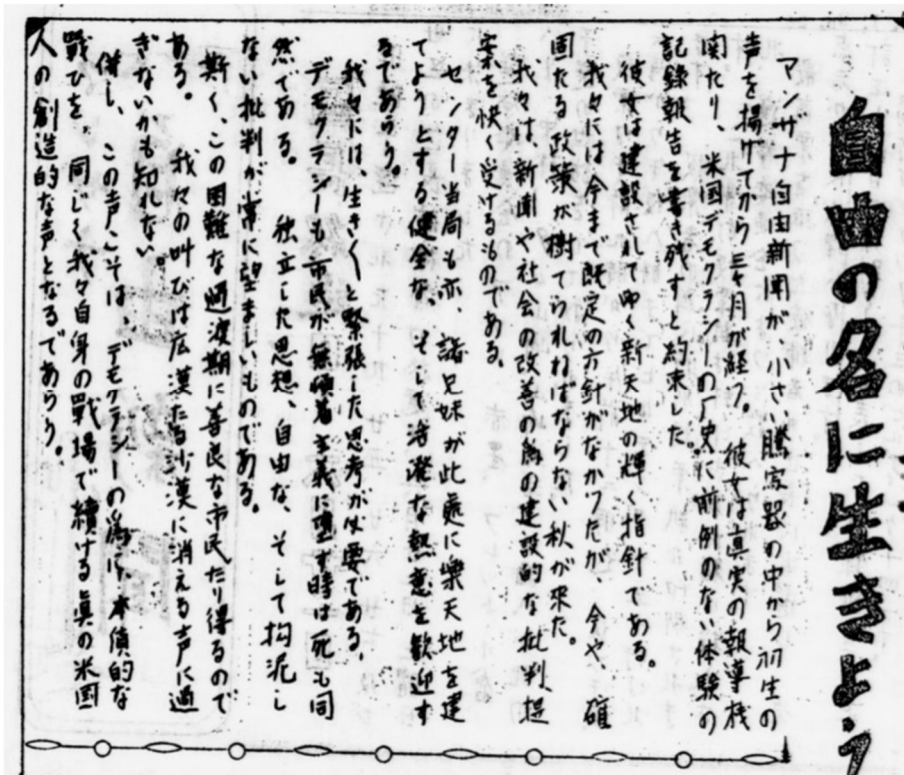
自由の名に生きよう

マンザナ自由新聞が、小さい賤家服の中から初生の声を揚げてから三ヶ月が経つ。彼女は真実の報導機関たり、米国デモクラシーの歴史に前例のない体験の記録報告を書き残すと約束した。

彼女は建設されて行く新天地の輝く指針である。我々には今まで既定の方針がなかつたが、今や、確固たる政策が樹てられねばならない秋が来た。我々は、新聞や社会の改善の為の建設的な批判、提案を快く受けるものである。

センター当局も亦、諸兄妹が此處に楽天地を建てようとする健全な、そして溌溂な熱意を歓迎するであらう。

我々には、生きくと緊張した思考が必要である。デモクラシーも市民が無頓着主義に堕す時は死も同然である。独立した思想、自由な、そして拘泥しない批判が常に望ましいものである。

斯く、この困難な過渡期に善良な市民たり得るのである。我々の叫びは広漠たる沙漠に消える声に過ぎないかも知れない。

併し、この声こそは、デモクラシーの為に、本質的な戦ひを、同じく我々自身の戦場で續ける真の米国人の創造的な声となるであらう。